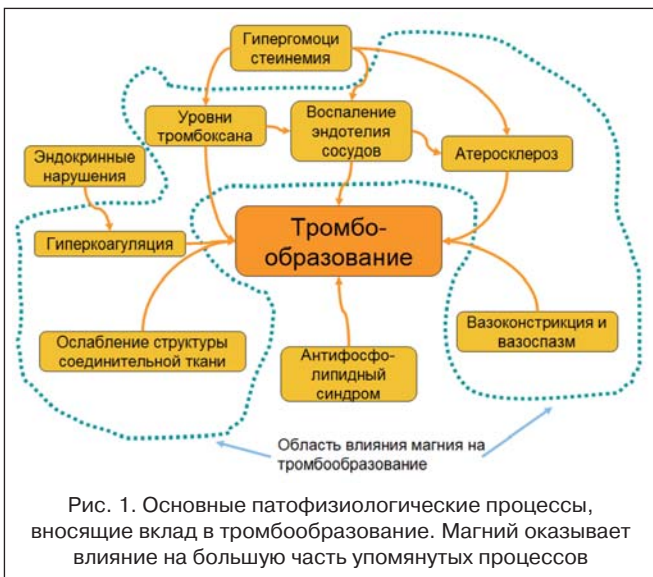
Гипергомоци стеинемия

Уровни тромбоксана

Воспаление эндотелия сосудов

Эндокринные нарушения

Атеросклероз

Гиперкоагуляция

Тромбо-образование

Ослабление структуры соединительной ткани

Антифосфо-липидный синдром

Вазоконстрикция и вазоспазм

Область влияния магния на тромбообразование

Рис. 1. Основные патофизиологические процессы, вносящие вклад в тромбообразование. Магний оказывает влияние на большую часть упомянутых процессов